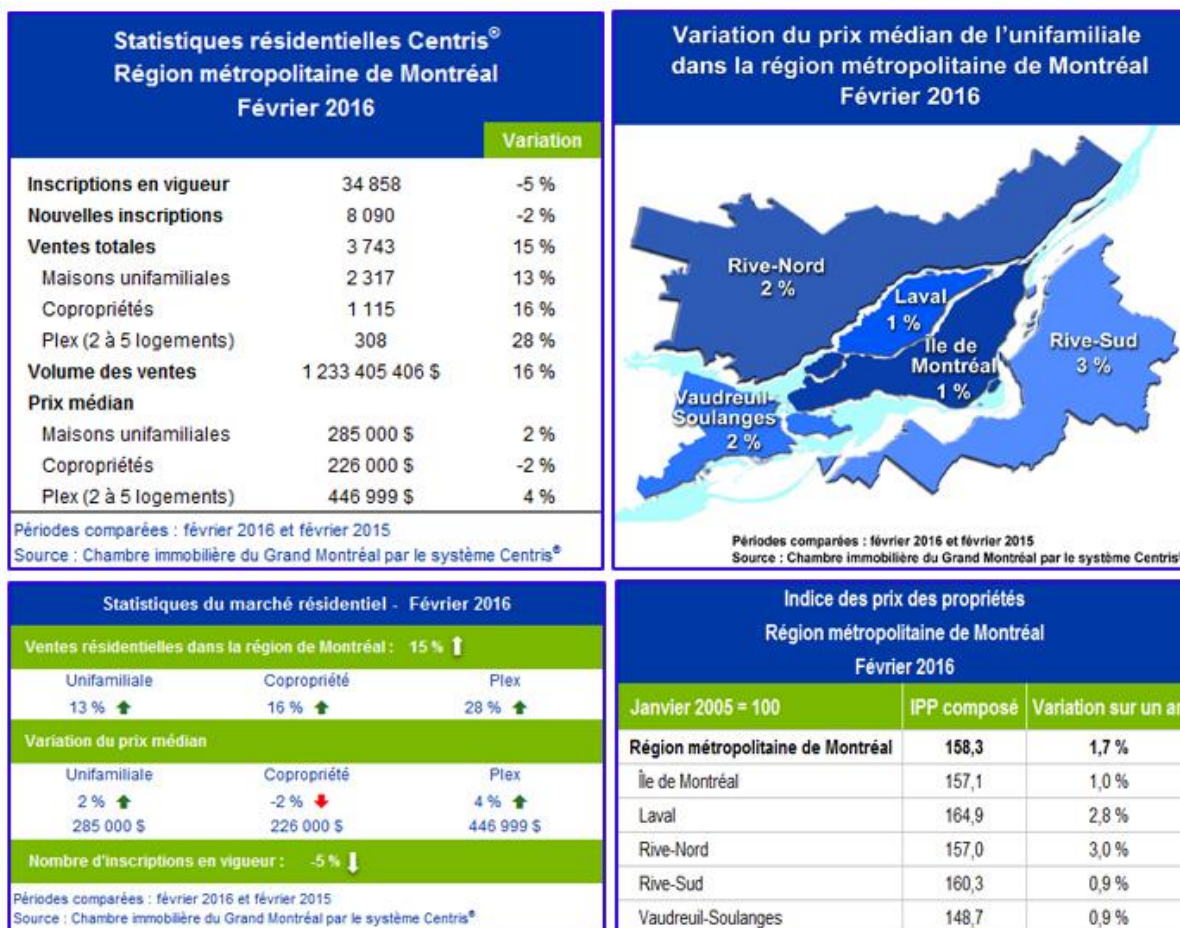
Statistiques résidentielles Centris®
Région métropolitaine de Montréal
Février 2016

| | | Variation |
|---|---|---|
| Inscriptions en vigueur | 34 858 | -5 % |
| Nouvelles inscriptions | 8 090 | -2 % |
| Ventes totales | 3 743 | 15 % |
| Maisons unifamiliales | 2 317 | 13 % |
| Copropriétés | 1 115 | 16 % |
| Plex (2 à 5 logements) | 308 | 28 % |
| Volume des ventes | 1 233 405 406 $ | 16 % |
| Prix médian | | |
| Maisons unifamiliales | 285 000 $ | 2 % |
| Copropriétés | 226 000 $ | -2 % |
| Plex (2 à 5 logements) | 446 999 $ | 4 % |

Périodes comparées : février 2016 et février 2015
Source : Chambre immobilière du Grand Montréal par le système Centris®

Variation du prix médian de l'unifamiliale dans la région métropolitaine de Montréal
Février 2016

Rive-Nord 2 %
Laval 1 %
Île de Montréal 1 %
Rive-Sud 3 %
Vaudreuil-Soulanges 2 %

Périodes comparées : février 2016 et février 2015
Source : Chambre immobilière du Grand Montréal par le système Centris

Statistiques du marché résidentiel - Février 2016

Ventes résidentielles dans la région de Montréal : 15 %

| Unifamiliale | Copropriété | Plex |
|---|---|---|
| 13 % | 16 % | 28 % |

Variation du prix médian

| Unifamiliale | Copropriété | Plex |
|---|---|---|
| 2 % | -2 % | 4 % |
| 285 000 $ | 226 000 $ | 446 999 $ |

Nombre d'inscriptions en vigueur : -5 %

Périodes comparées : février 2016 et février 2015
Source : Chambre immobilière du Grand Montréal par le système Centris®

Indice des prix des propriétés
Région métropolitaine de Montréal
Février 2016

| Janvier 2005 = 100 | IPP composé | Variation sur un an |
|---|---|---|
| Région métropolitaine de Montréal | 158,3 | 1,7 % |
| Île de Montréal | 157,1 | 1,0 % |
| Laval | 164,9 | 2,8 % |
| Rive-Nord | 157,0 | 3,0 % |
| Rive-Sud | 160,3 | 0,9 % |
| Vaudreuil-Soulanges | 148,7 | 0,9 % |